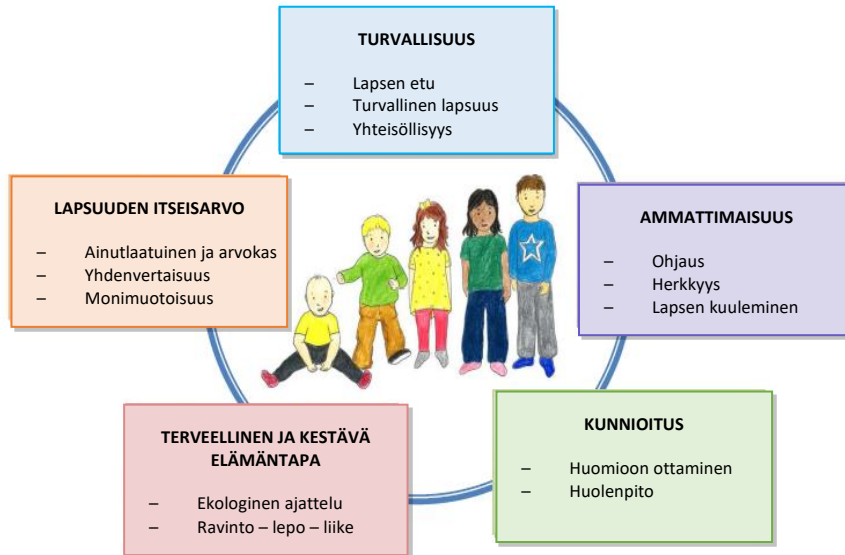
TURVALLISUUS

– Lapsen etu
– Turvallinen lapsuus
– Yhteisöllisyys

LAPSUUDEN ITSEISARVO

– Ainutlaatuinen ja arvokas
– Yhdenvertaisuus
– Monimuotoisuus

AMMATTIMAISUUS

– Ohjaus
– Herkkyys
– Lapsen kuuleminen

TERVEELLINEN JA KESTÄVÄ ELÄMÄNTAPA

– Ekologinen ajattelu
– Ravinto – lepo – liike

KUNNIOITUS

– Huomioon ottaminen
– Huolenpito